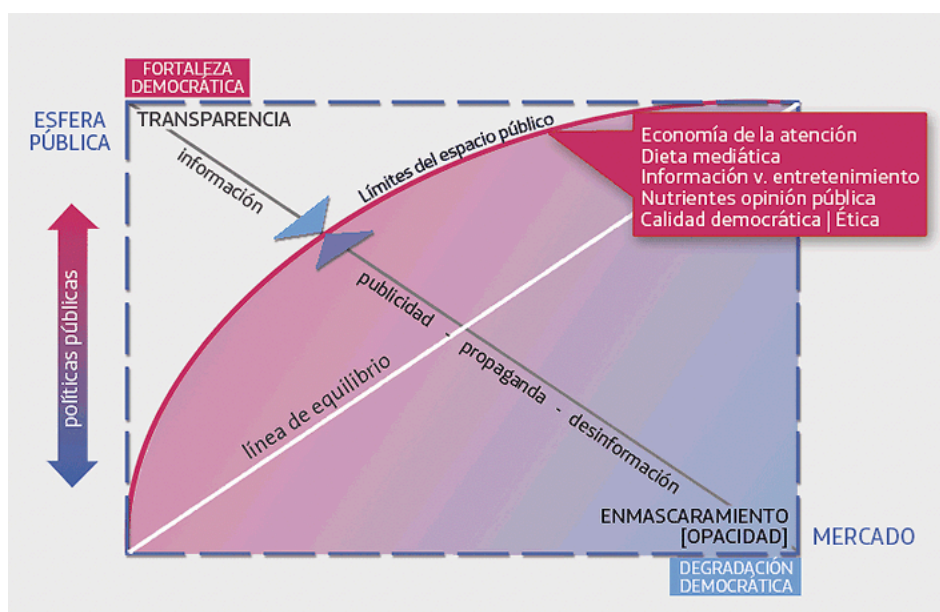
FORTALEZA DEMOCRÁTICA

ESFERA PÚBLICA

TRANSPARENCIA

información

Límites del espacio público

Economía de la atención
Dieta mediática
Información v. entretenimiento
Nutrientes opinión pública
Calidad democrática | Ética

políticas públicas

publicidad - propaganda - desinformación

línea de equilibrio

ENMASCARAMIENTO [OPACIDAD]

MERCADO

DEGRADACIÓN DEMOCRÁTICA